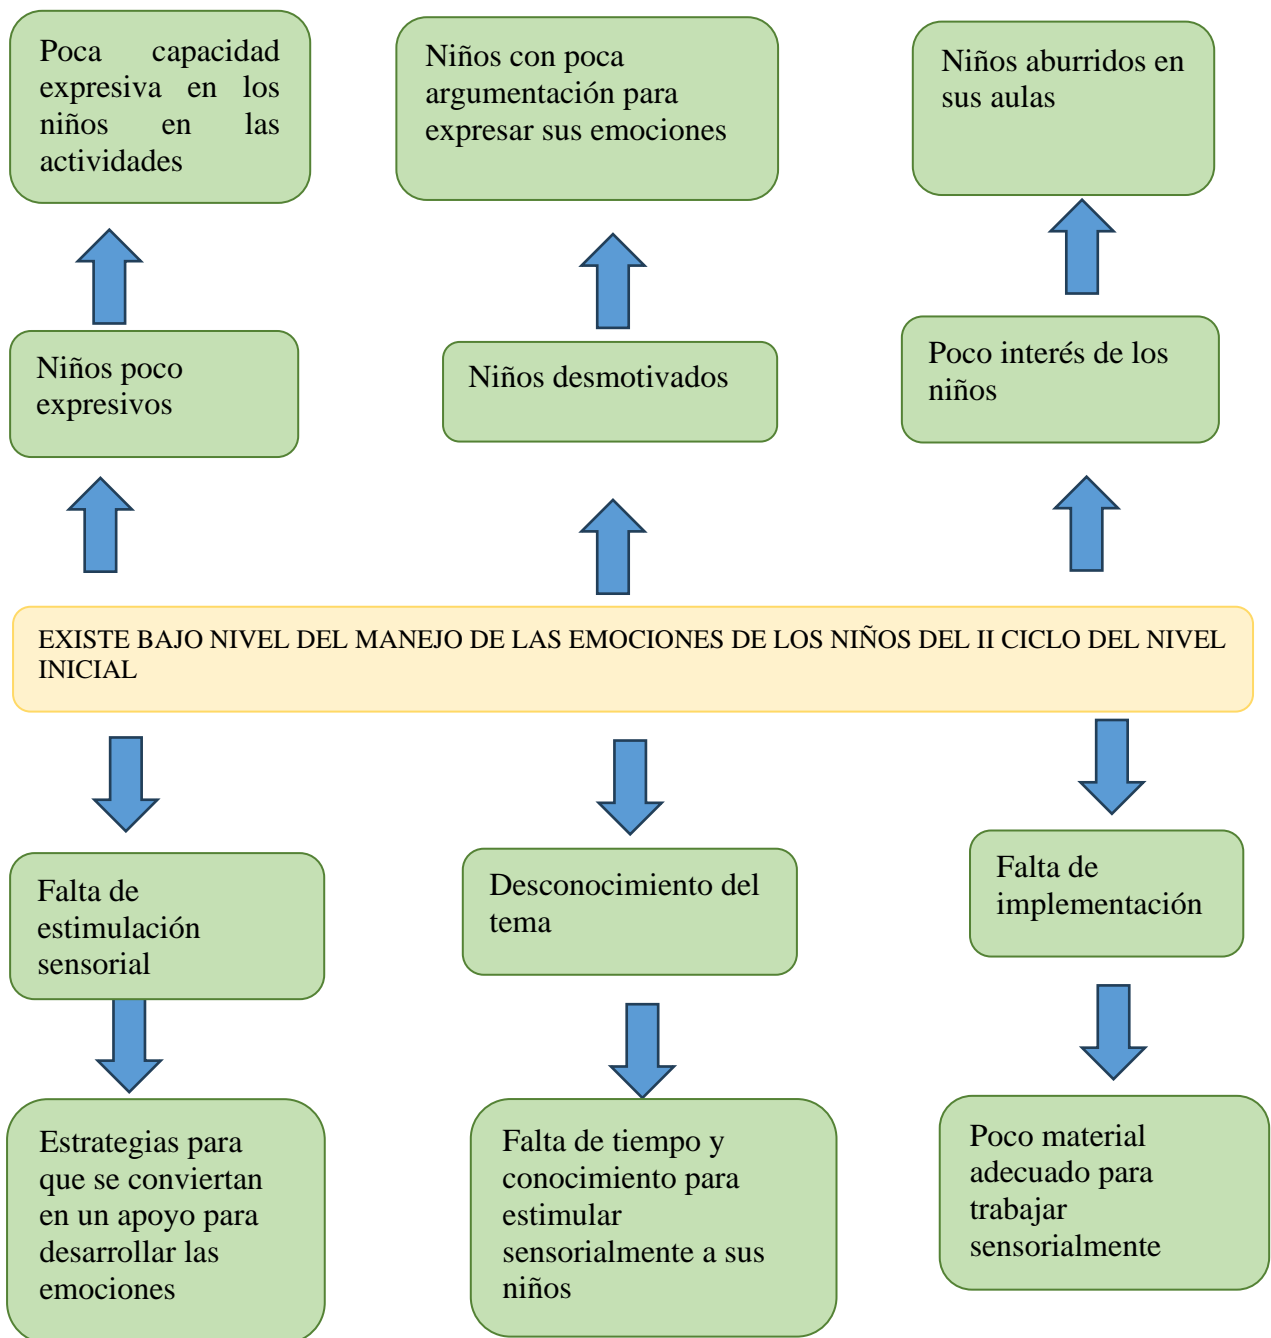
Poca capacidad expresiva en los niños en las actividades

Niños con poca argumentación para expresar sus emociones

Niños aburridos en sus aulas

Niños poco expresivos

Niños desmotivados

Poco interés de los niños

EXISTE BAJO NIVEL DEL MANEJO DE LAS EMOCIONES DE LOS NIÑOS DEL II CICLO DEL NIVEL INICIAL

Falta de estimulación sensorial

Desconocimiento del tema

Falta de implementación

Estrategias para que se conviertan en un apoyo para desarrollar las emociones

Falta de tiempo y conocimiento para estimular sensorialmente a sus niños

Poco material adecuado para trabajar sensorialmente